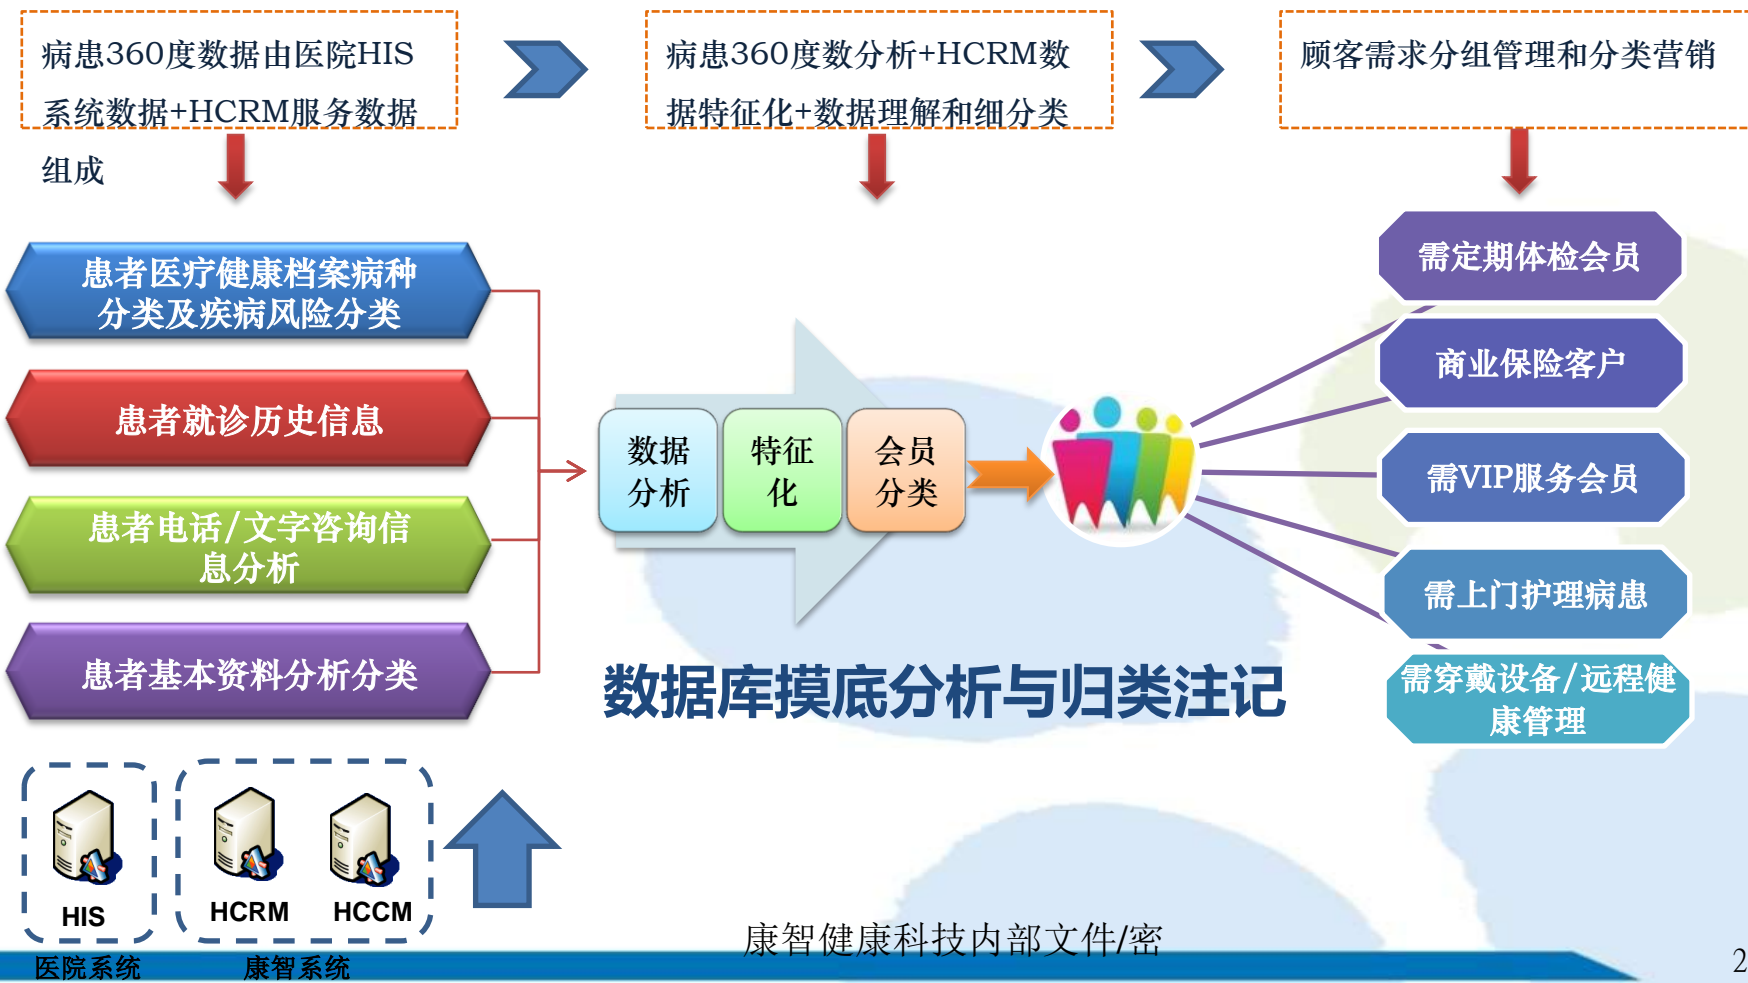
病患360度数据由医院HIS系统数据+HCRM服务数据组成

病患360度数分析+HCRM数据特征化+数据理解和细分类

顾客需求分组管理和分类营销

患者医疗健康档案病种分类及疾病风险分类

患者就诊历史信息

患者电话/文字咨询信息分析

患者基本资料分析分类

数据分析

特征化

会员分类

需定期体检会员

商业保险客户

需VIP服务会员

需上门护理病患

需穿戴设备/远程健康管理

数据库摸底分析与归类注记

HIS

HCRM

HCCM

医院系统

康智系统

康智健康科技内部文件/密

2